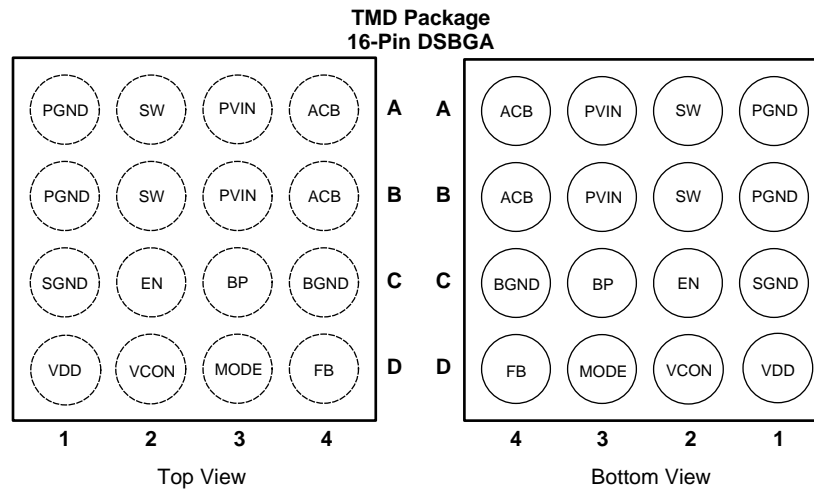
TMD Package
16-Pin DSBGA

| | | | | |
|---|---|---|---|---|
| PGND | SW | PVIN | ACB | A |
| PGND | SW | PVIN | ACB | B |
| SGND | EN | BP | BGND | C |
| VDD | VCON | MODE | FB | D |
| 1 | 2 | 3 | 4 | |

Top View

| | | | | |
|---|---|---|---|---|
| A | ACB | PVIN | SW | PGND |
| B | ACB | PVIN | SW | PGND |
| C | BGND | BP | EN | SGND |
| D | FB | MODE | VCON | VDD |
| | 4 | 3 | 2 | 1 |

Bottom View